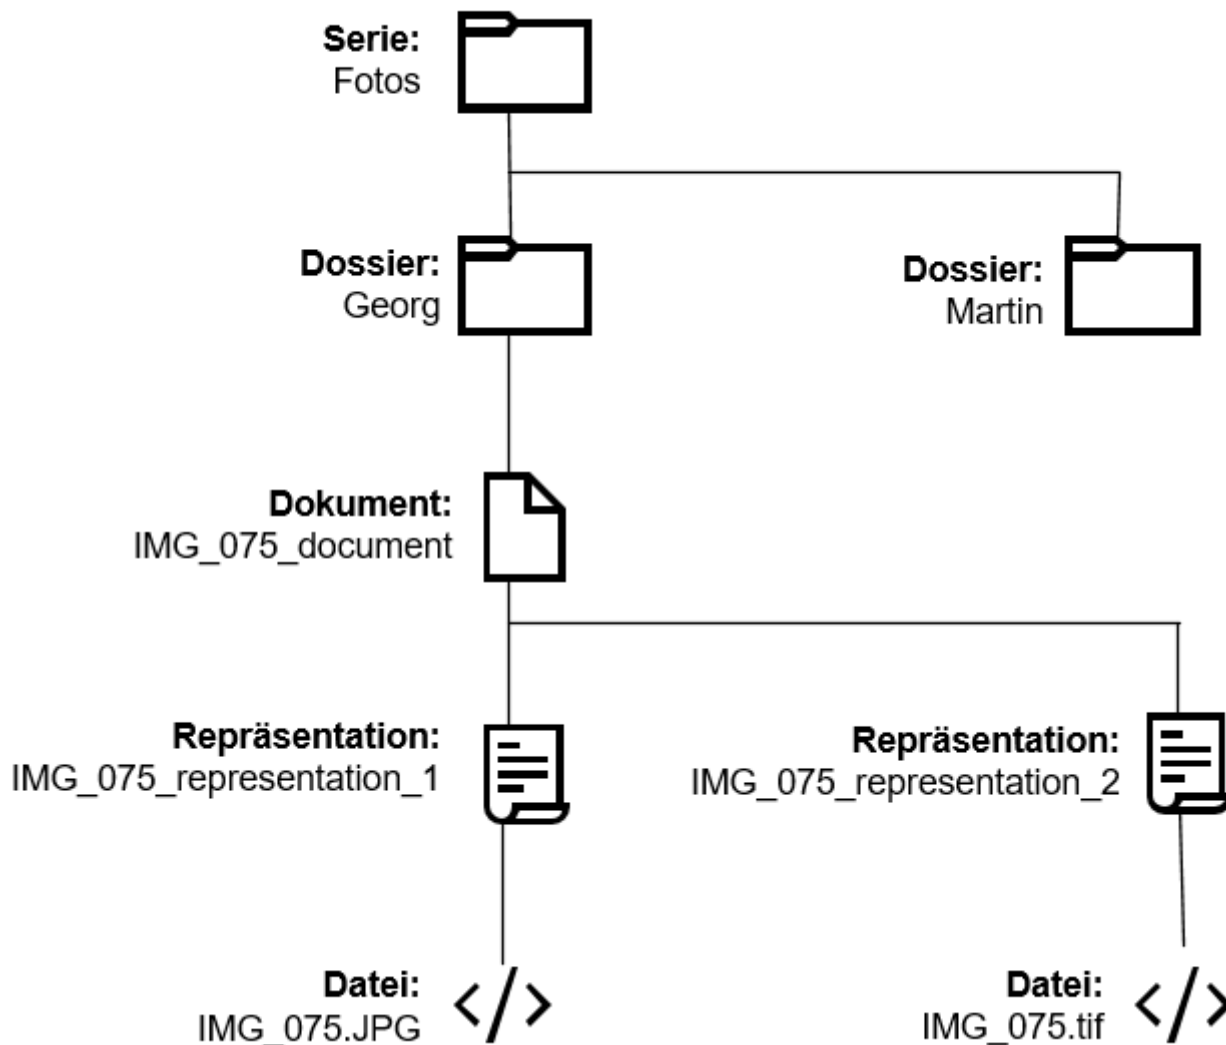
**Serie:**
Fotos

**Dossier:**
Georg

**Dossier:**
Martin

**Dokument:**
IMG_075_document

**Repräsentation:**
IMG_075_representation_1

**Repräsentation:**
IMG_075_representation_2

**Datei:**
IMG_075.JPG

**Datei:**
IMG_075.tif